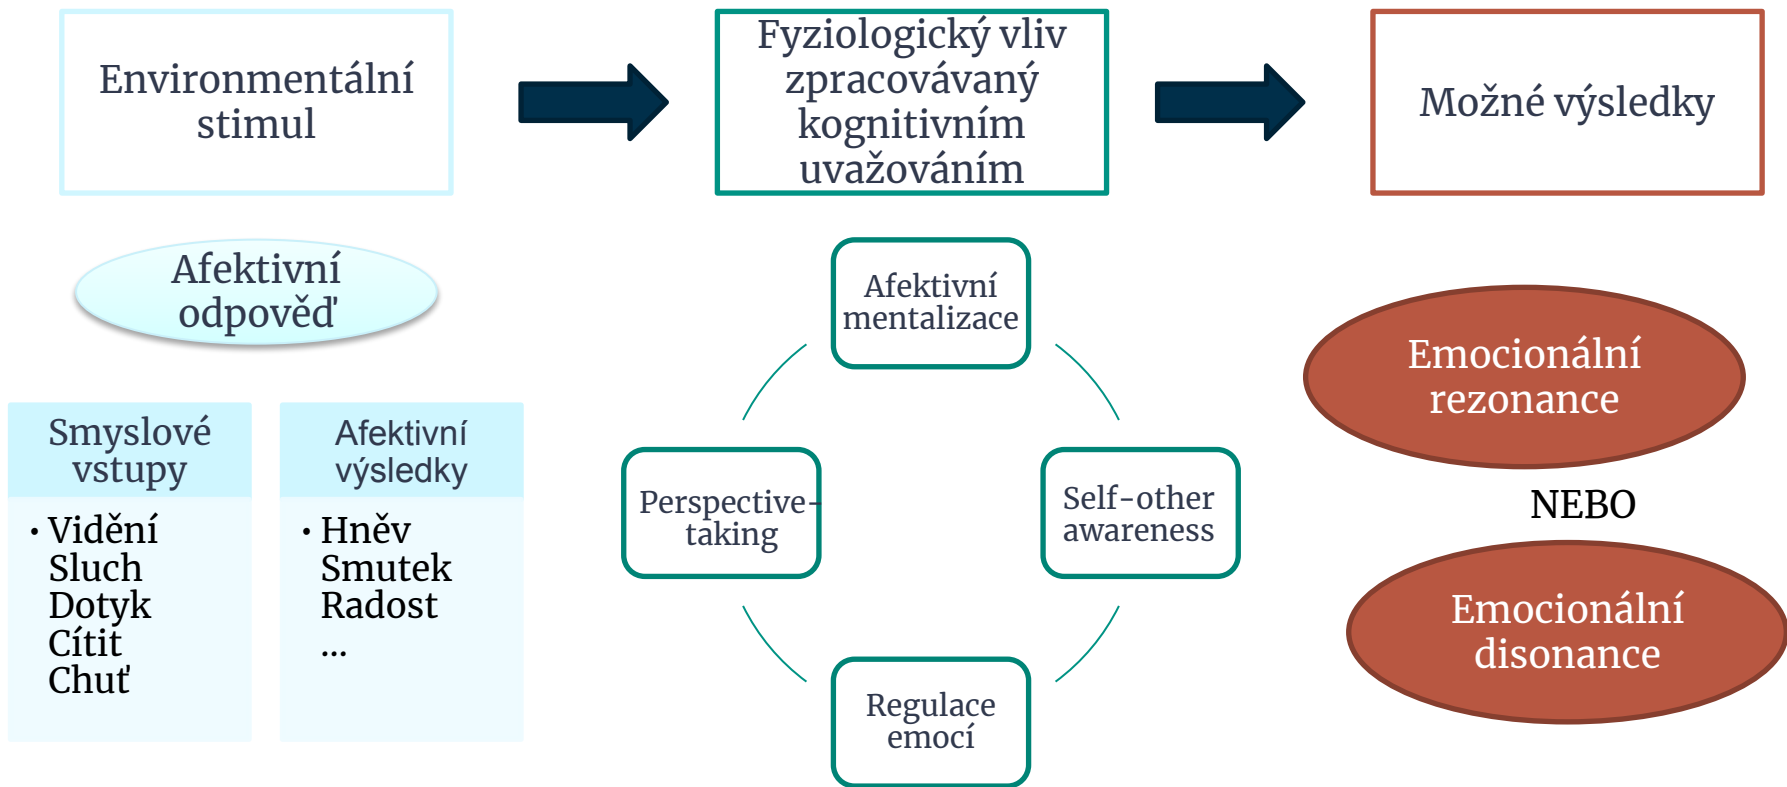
Environmentální stimul

Fyziologický vliv zpracovávaný kognitivním uvažováním

Možné výsledky

Afektivní odpověď

Smyslové vstupy

- Vidění
Sluch
Dotyk
Cítit
Chuť

Afektivní výsledky

- Hněv
Smutek
Radost
...

Afektivní mentalizace

Perspective-taking

Self-other awareness

Regulace emocí

Emocionální rezonance

NEBO

Emocionální disonance